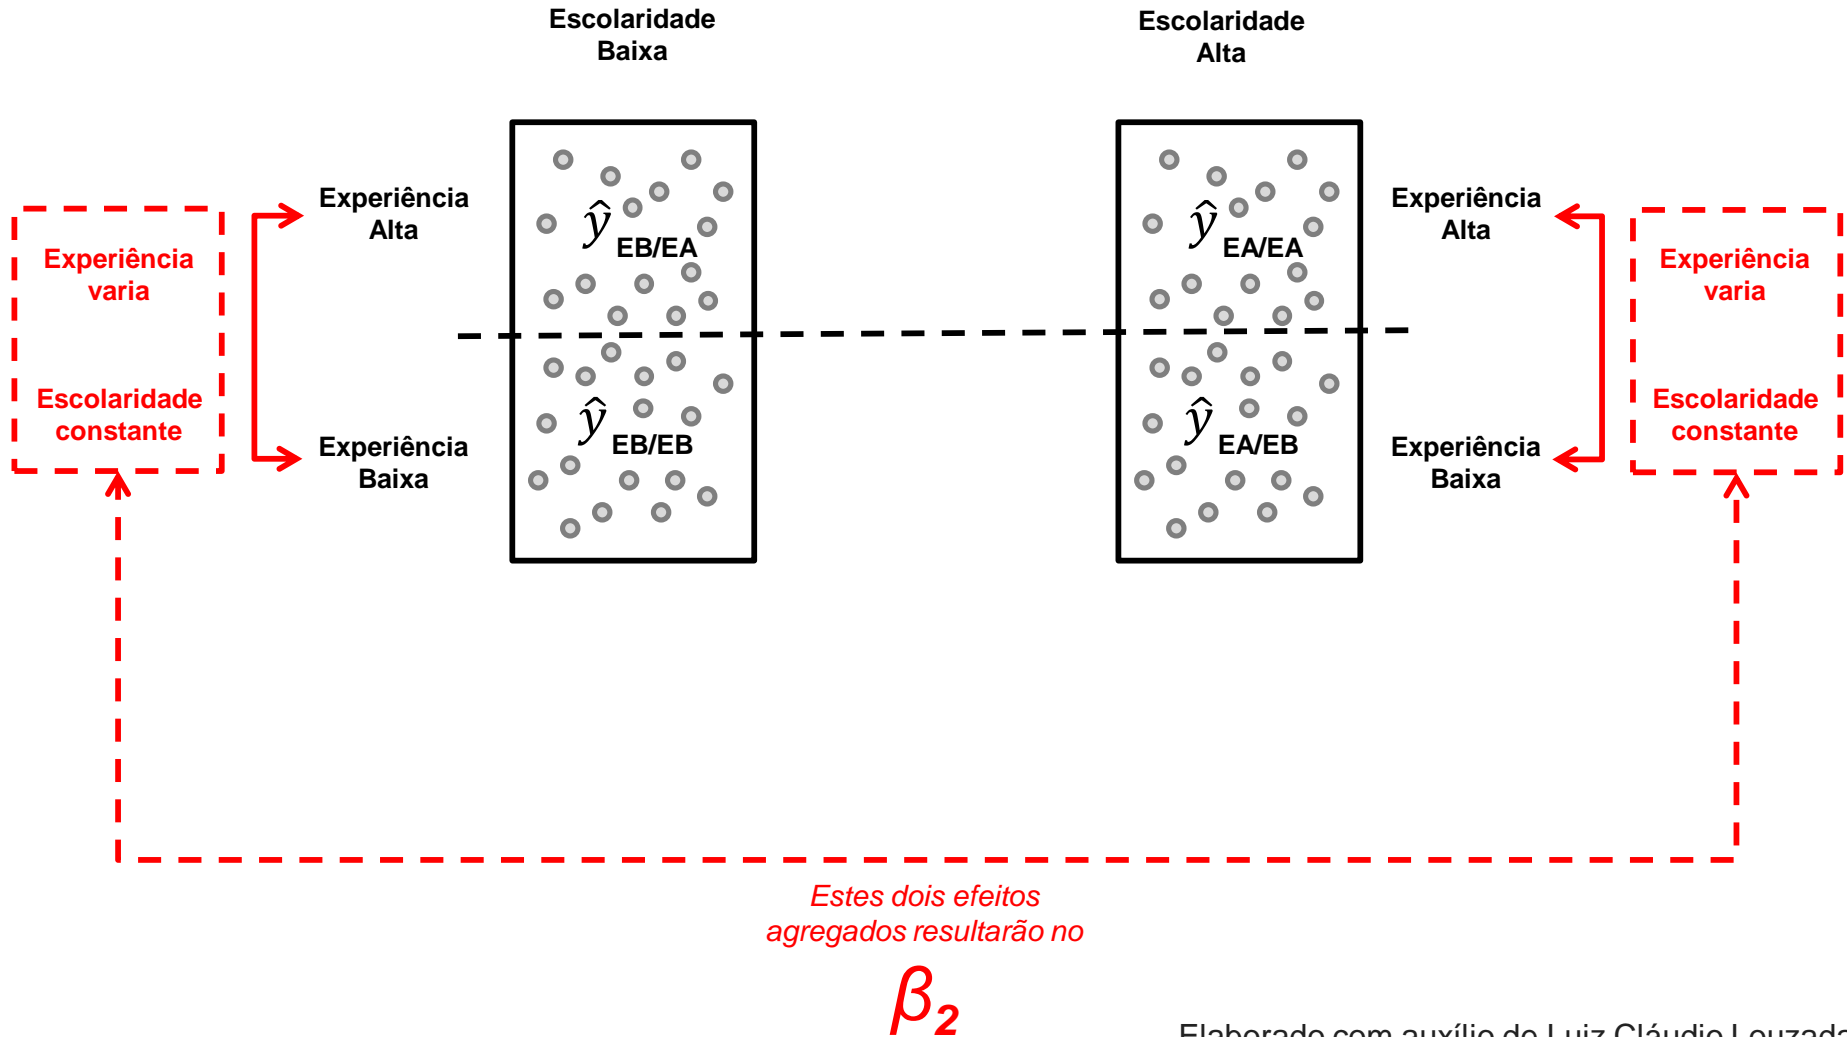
Escolaridade Baixa

Escolaridade Alta

Experiência varia

Escolaridade constante

Experiência Alta

Experiência Baixa

$\hat{y}$ EB/EA

$\hat{y}$ EB/EB

$\hat{y}$ EA/EA

$\hat{y}$ EA/EB

Experiência Alta

Experiência Baixa

Experiência varia

Escolaridade constante

Estes dois efeitos agregados resultarão no

$\beta_2$

Elaborado com auxílio de Luiz Cláudio Louzada